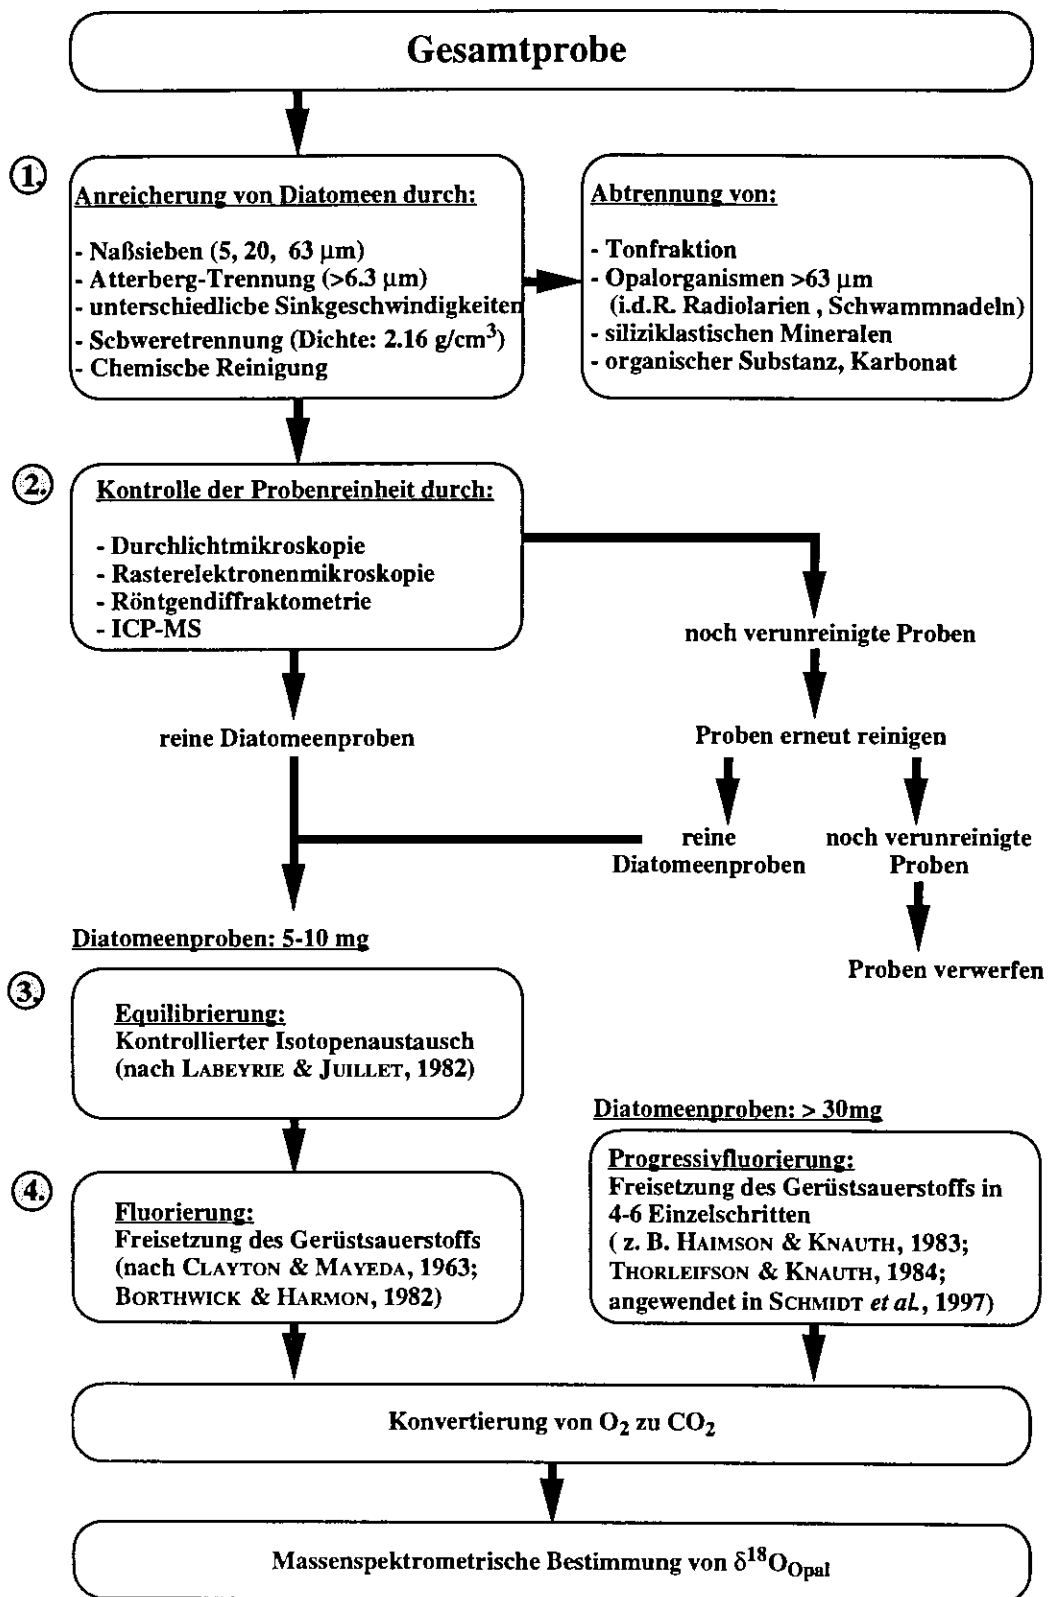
Gesamtprobe

1.

Anreicherung von Diatomeen durch:

- Naßsieben (5, 20, 63 µm)
- Atterberg-Trennung (>6.3 µm)
- unterschiedlicbe Sinkgeschwindigkeiten
- Scbweretrennung (Dichte: 2.16 g/cm$^3$)
- Chemiscbe Reinigung

Abtrennung von:

- Tonfraktion
- Opalorganismen >63 µm (i.d.R. Radiolarien , Schwammnadeln)
- siliziklastischen Mineralen
- organischer Substanz, Karbonat

2.

Kontrolle der Probenreinheit durch:

- Durchlichtmikroskopie
- Rasterelektronenmikroskopie
- Röntgendiffraktometrie
- ICP-MS

noch verunreinigte Proben

reine Diatomeenproben

Proben erneut reinigen

reine Diatomeenproben

noch verunreinigte Proben

Proben verwerfen

Diatomeenproben: 5-10 mg

3.

Equilibrierung:
Kontrollierter Isotopenaustausch (nach LABEYRIE & JUILLET, 1982)

Diatomeenproben: > 30mg

4.

Fluorierung:
Freisetzung des Gerüstsauerstoffs (nach CLAYTON & MAYEDA, 1963; BORTHWICK & HARMON, 1982)

Progressivfluorierung:
Freisetzung des Gerüstsauerstoffs in 4-6 Einzelschritten ( z. B. HAIMSON & KNAUTH, 1983; THORLEIFSON & KNAUTH, 1984; angewendet in SCHMIDT et al., 1997)

Konvertierung von $O_2$ zu $CO_2$

Massenspektrometrische Bestimmung von $\delta^{18}O_{Opal}$